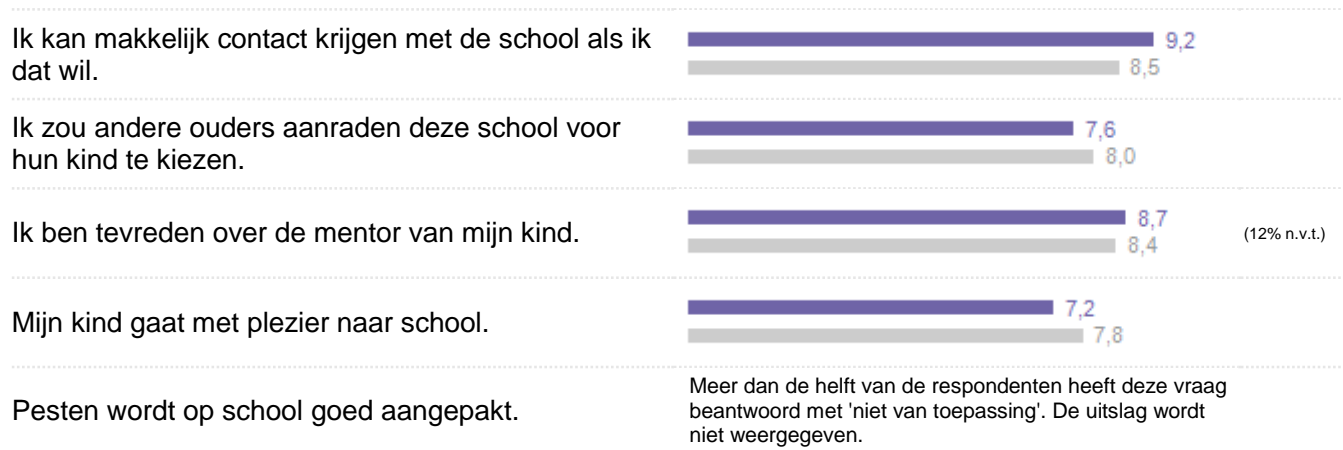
Ik kan makkelijk contact krijgen met de school als ik dat wil.

9,2
8,5

Ik zou andere ouders aanraden deze school voor hun kind te kiezen.

7,6
8,0

Ik ben tevreden over de mentor van mijn kind.

8,7
8,4

(12% n.v.t.)

Mijn kind gaat met plezier naar school.

7,2
7,8

Pesten wordt op school goed aangepakt.

Meer dan de helft van de respondenten heeft deze vraag beantwoord met 'niet van toepassing'. De uitslag wordt niet weergegeven.